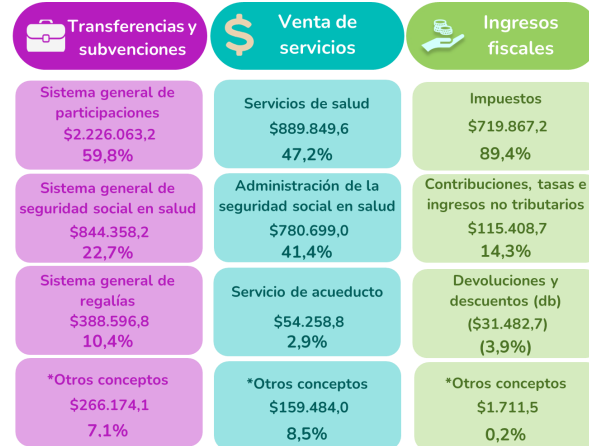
Transferencias y subvenciones

Sistema general de participaciones
$2.226.063,2
59,8%

Sistema general de seguridad social en salud
$844.358,2
22,7%

Sistema general de regalías
$388.596,8
10,4%

*Otros conceptos
$266.174,1
7,1%

Venta de servicios

Servicios de salud
$889.849,6
47,2%

Administración de la seguridad social en salud
$780.699,0
41,4%

Servicio de acueducto
$54.258,8
2,9%

*Otros conceptos
$159.484,0
8,5%

Ingresos fiscales

Impuestos
$719.867,2
89,4%

Contribuciones, tasas e ingresos no tributarios
$115.408,7
14,3%

Devoluciones y descuentos (db)
($31.482,7)
(3,9%)

*Otros conceptos
$1.711,5
0,2%